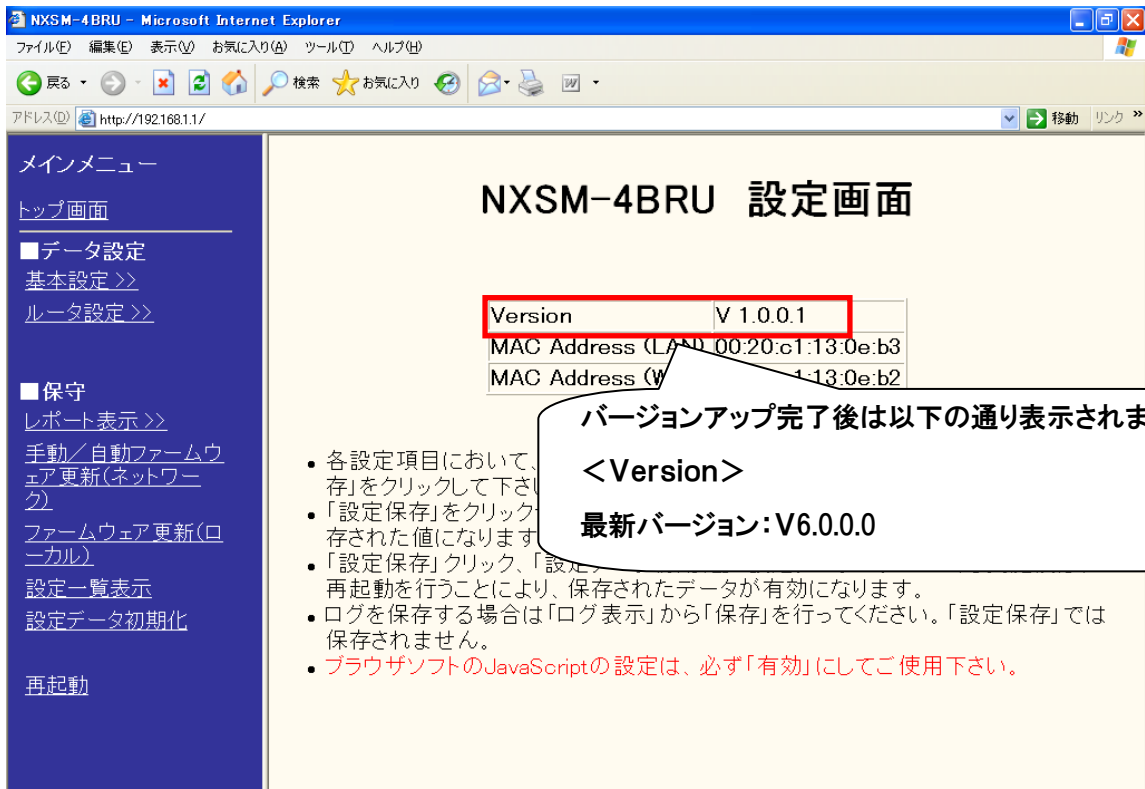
NXSM-4BRU - Microsoft Internet Explorer

ファイル(F) 編集(E) 表示(V) お気に入り(A) ツール(T) ヘルプ(H)

戻る 検索 お気に入り

アドレス(D) http://192.168.1.1/ 移動 リンク »

メインメニュー

トップ画面

■データ設定

基本設定 >>

ルータ設定 >>

■保守

レポート表示 >>

手動／自動ファームウェア更新(ネットワーク)

ファームウェア更新(ローカル)

設定一覧表示

設定データ初期化

再起動

NXSM-4BRU 設定画面

| Version | V 1.0.0.1 |
|---|---|
| MAC Address (LA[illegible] | 00:20:c1:13:0e:b3 |
| MAC Address (W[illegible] | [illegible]1:13:0e:b2 |

バージョンアップ完了後は以下の通り表示されま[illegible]

＜Version＞

最新バージョン：V6.0.0.0

• 各設定項目において、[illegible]存」をクリックして下さい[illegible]

• 「設定保存」をクリック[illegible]存された値になります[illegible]

• 「設定保存」クリック、「設定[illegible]再起動を行うことにより、保存されたデータが有効になります。

• ログを保存する場合は「ログ表示」から「保存」を行ってください。「設定保存」では保存されません。

• ブラウザソフトのJavaScriptの設定は、必ず「有効」にしてご使用下さい。